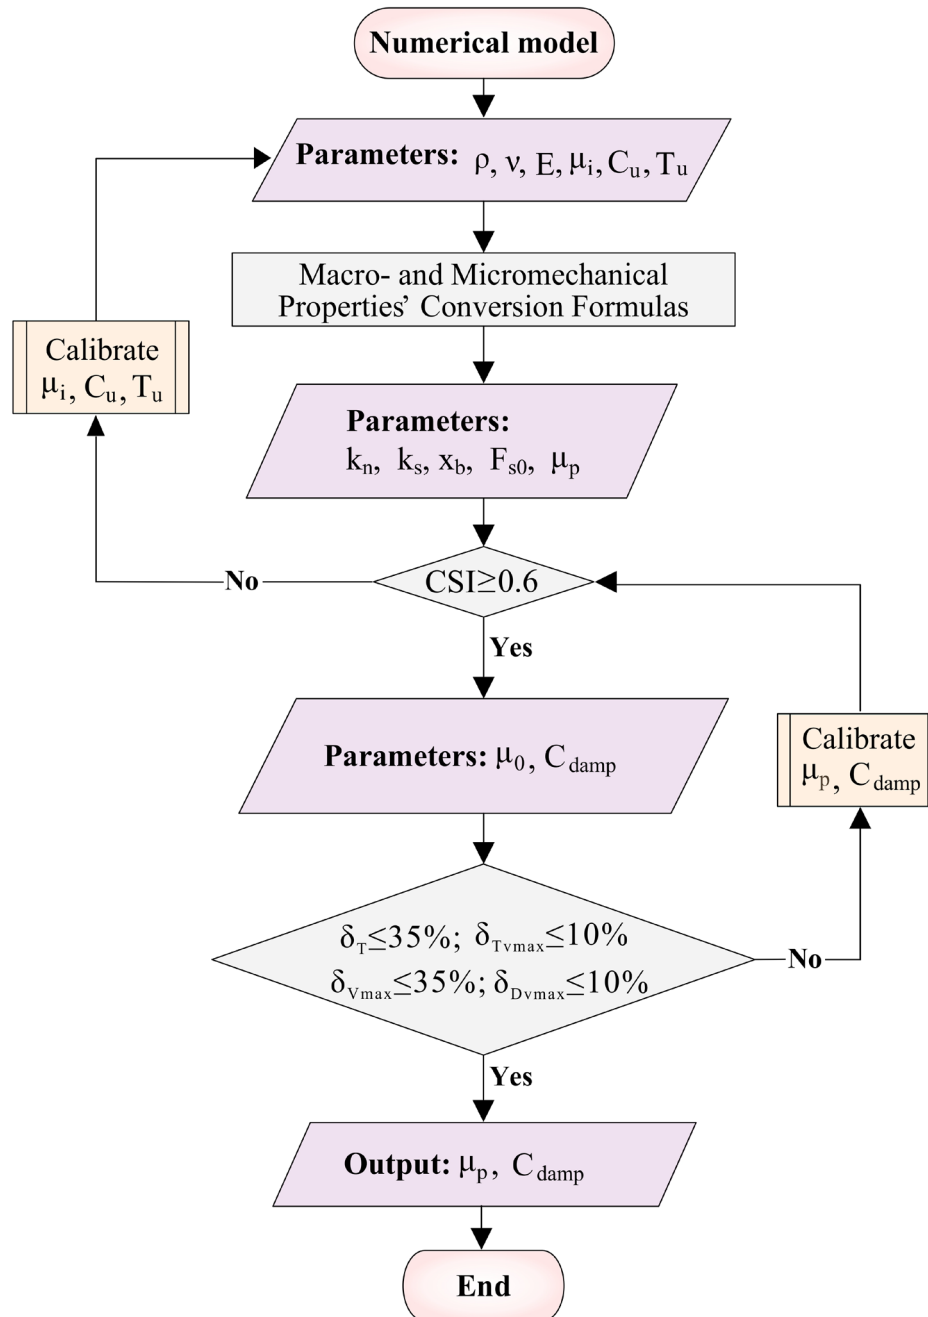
Numerical model

Parameters: $\rho$, $\nu$, E, $\mu_i$, $C_u$, $T_u$

Calibrate $\mu_i$, $C_u$, $T_u$

Macro- and Micromechanical Properties' Conversion Formulas

Parameters: $k_n$, $k_s$, $x_b$, $F_{s0}$, $\mu_p$

No

CSI≥0.6

Yes

Parameters: $\mu_0$, $C_{damp}$

Calibrate $\mu_p$, $C_{damp}$

$\delta_T \leq 35\%$; $\delta_{Tvmax} \leq 10\%$
$\delta_{Vmax} \leq 35\%$; $\delta_{Dvmax} \leq 10\%$

No

Yes

Output: $\mu_p$, $C_{damp}$

End